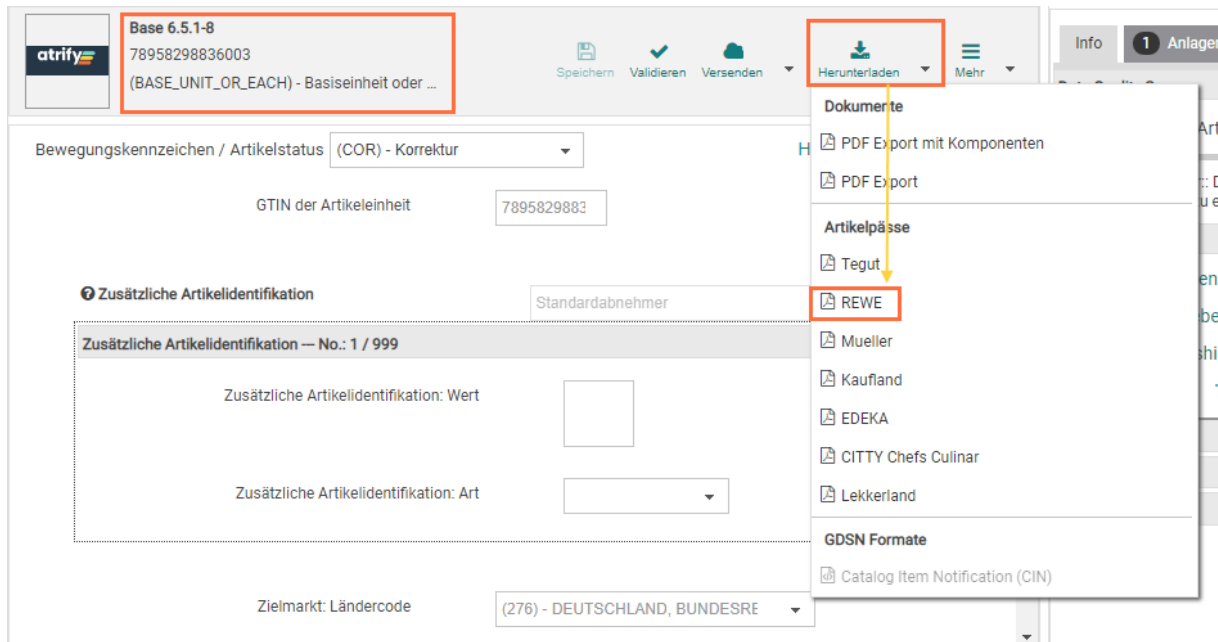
atrify

Base 6.5.1-8
78958298836003
(BASE_UNIT_OR_EACH) - Basiseinheit oder ...

Speichern Validieren Versenden Herunterladen Mehr

Info 1 Anlagen

Bewegungskennzeichen / Artikelstatus (COR) - Korrektur

GTIN der Artikeleinheit 7895829883

Zusätzliche Artikelidentifikation Standardabnehmer

Zusätzliche Artikelidentifikation — No.: 1 / 999

Zusätzliche Artikelidentifikation: Wert

Zusätzliche Artikelidentifikation: Art

Zielmarkt: Ländercode (276) - DEUTSCHLAND, BUNDESRE

Dokumente
PDF Export mit Komponenten
PDF Export
Artikelpässe
Tegut
REWE
Mueller
Kaufland
EDEKA
CITTY Chefs Culinar
Lekkerland
GDSN Formate
Catalog Item Notification (CIN)